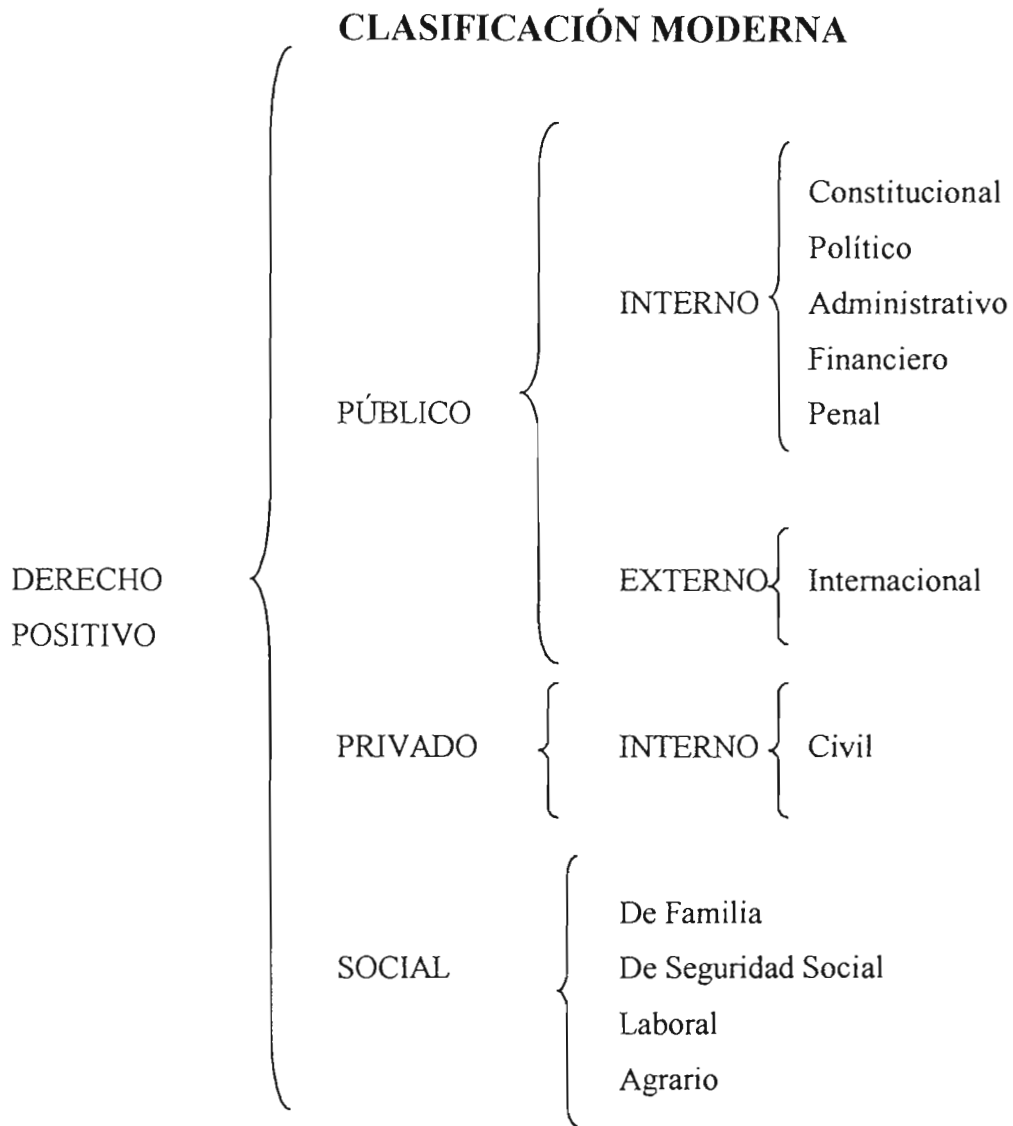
CLASIFICACIÓN MODERNA

DERECHO POSITIVO

PÚBLICO

INTERNO

Constitucional
Político
Administrativo
Financiero
Penal

EXTERNO

Internacional

PRIVADO

INTERNO

Civil

SOCIAL

De Familia
De Seguridad Social
Laboral
Agrario